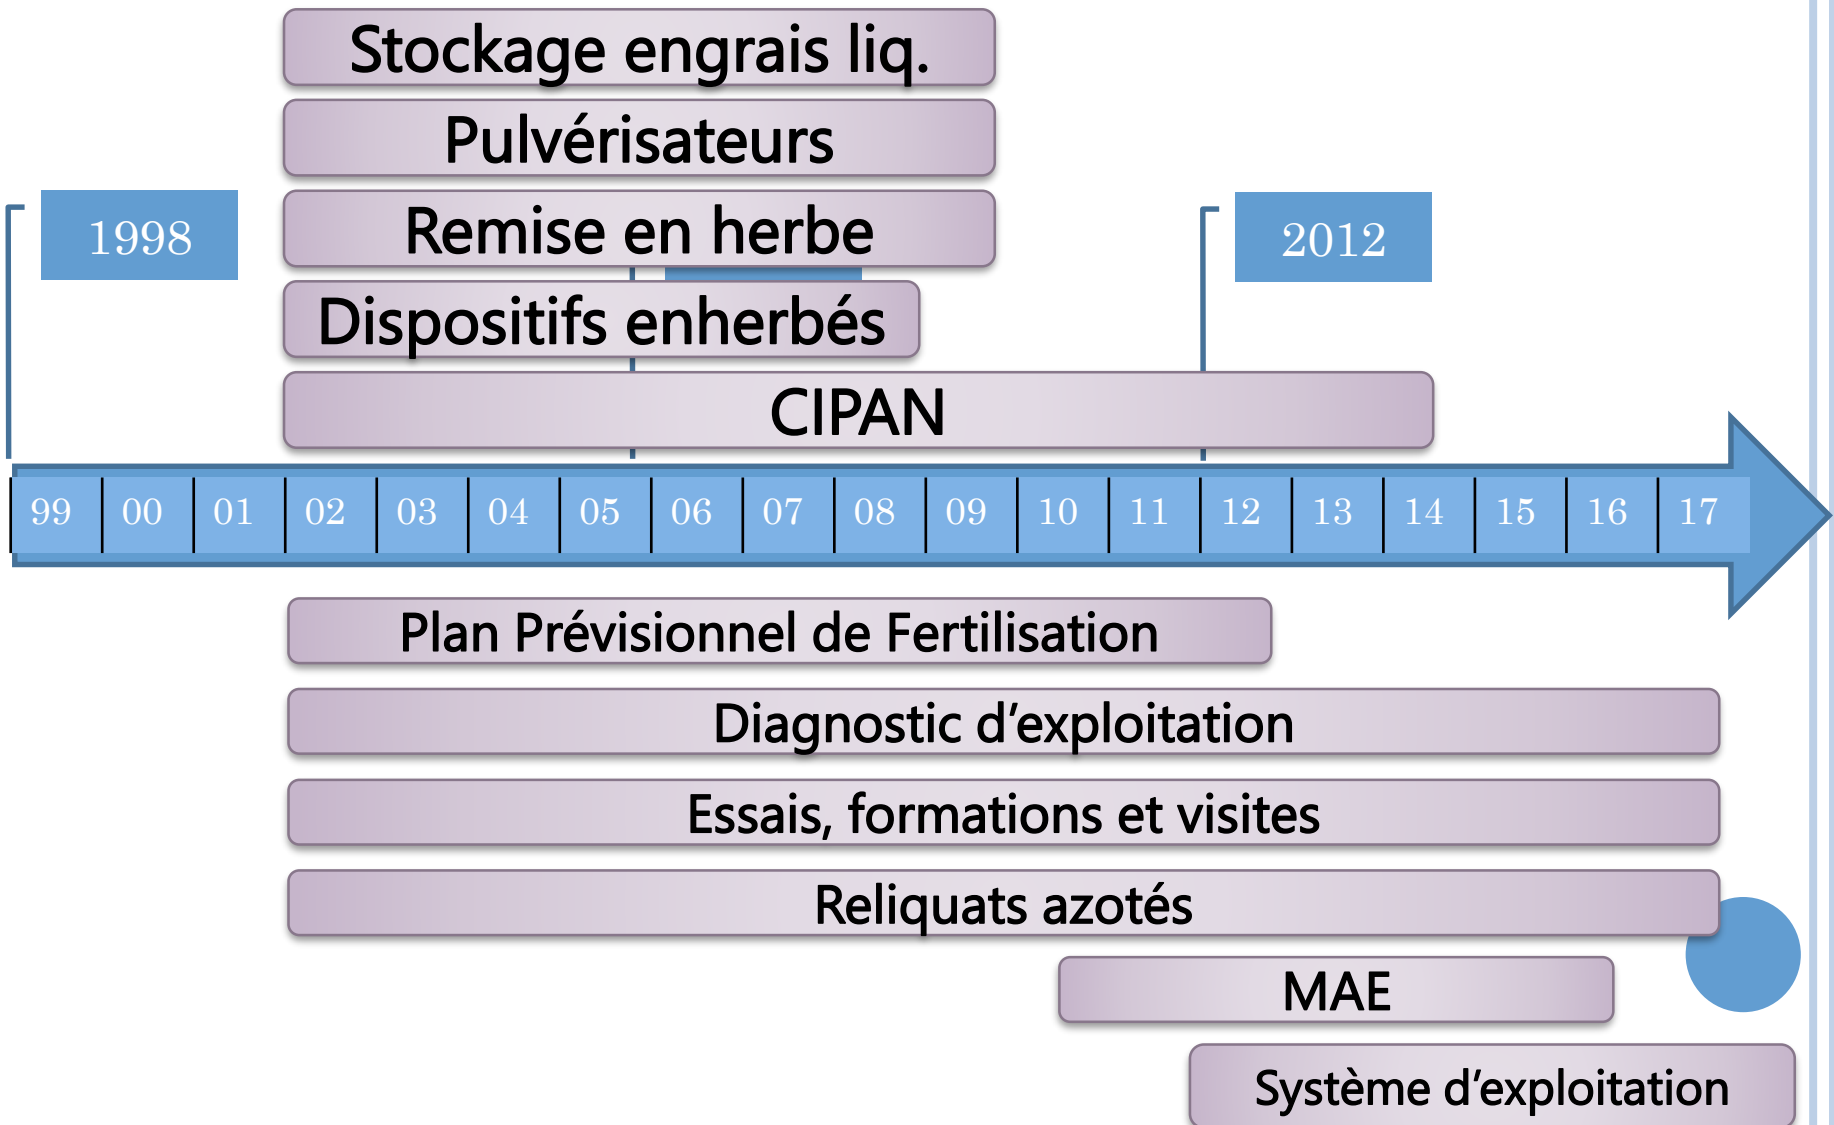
Stockage engrais liq.

Pulvérisateurs

1998

Remise en herbe

2012

Dispositifs enherbés

CIPAN

99 00 01 02 03 04 05 06 07 08 09 10 11 12 13 14 15 16 17

Plan Prévisionnel de Fertilisation

Diagnostic d'exploitation

Essais, formations et visites

Reliquats azotés

MAE

Système d'exploitation